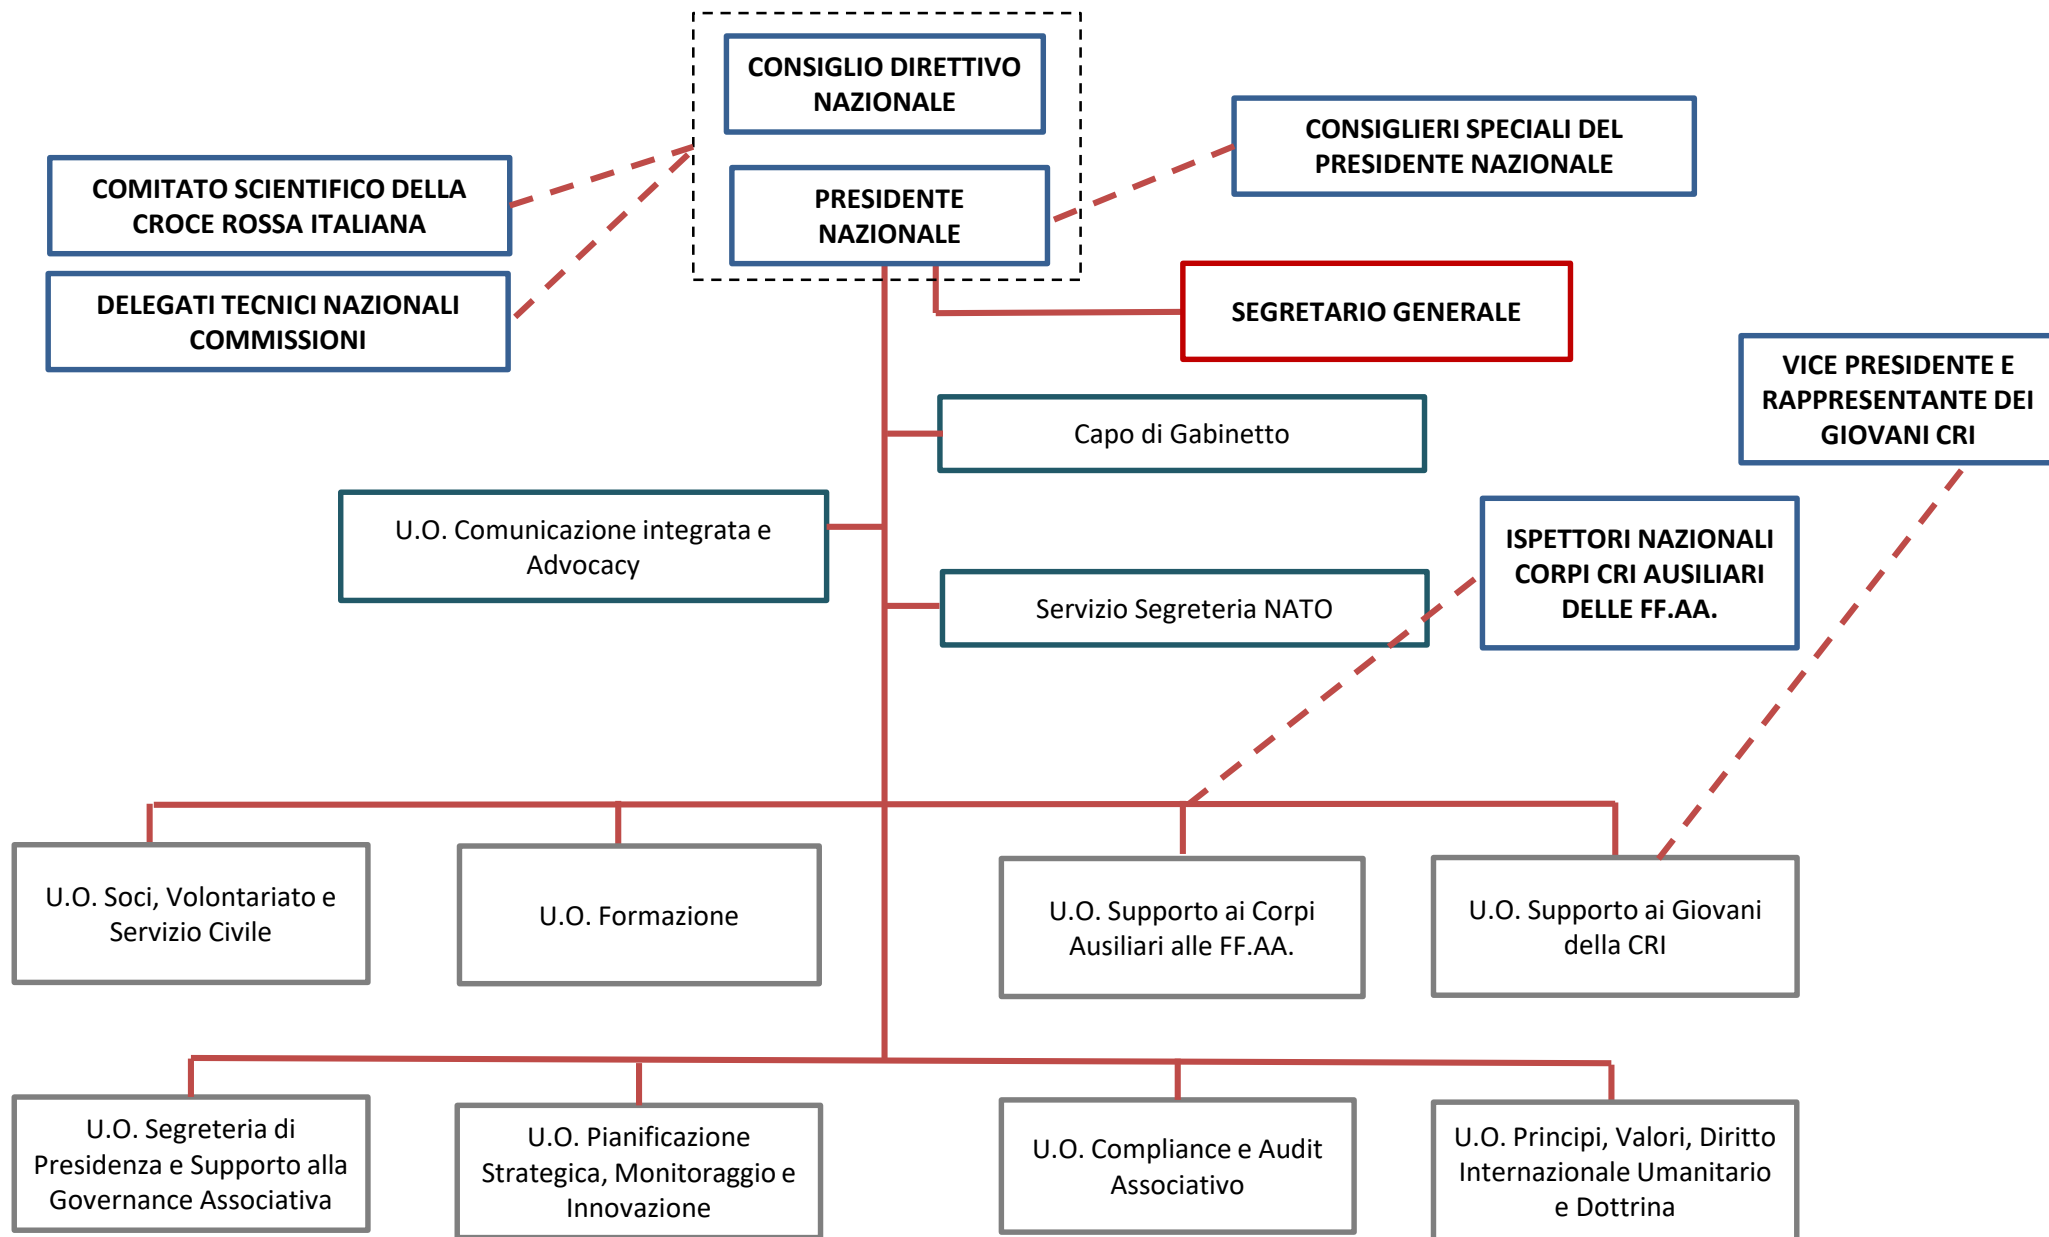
CONSIGLIO DIRETTIVO NAZIONALE

PRESIDENTE NAZIONALE

COMITATO SCIENTIFICO DELLA CROCE ROSSA ITALIANA

DELEGATI TECNICI NAZIONALI COMMISSIONI

CONSIGLIERI SPECIALI DEL PRESIDENTE NAZIONALE

SEGRETARIO GENERALE

VICE PRESIDENTE E RAPPRESENTANTE DEI GIOVANI CRI

Capo di Gabinetto

U.O. Comunicazione integrata e Advocacy

Servizio Segreteria NATO

ISPETTORI NAZIONALI CORPI CRI AUSILIARI DELLE FF.AA.

U.O. Soci, Volontariato e Servizio Civile

U.O. Formazione

U.O. Supporto ai Corpi Ausiliari alle FF.AA.

U.O. Supporto ai Giovani della CRI

U.O. Segreteria di Presidenza e Supporto alla Governance Associativa

U.O. Pianificazione Strategica, Monitoraggio e Innovazione

U.O. Compliance e Audit Associativo

U.O. Principi, Valori, Diritto Internazionale Umanitario e Dottrina